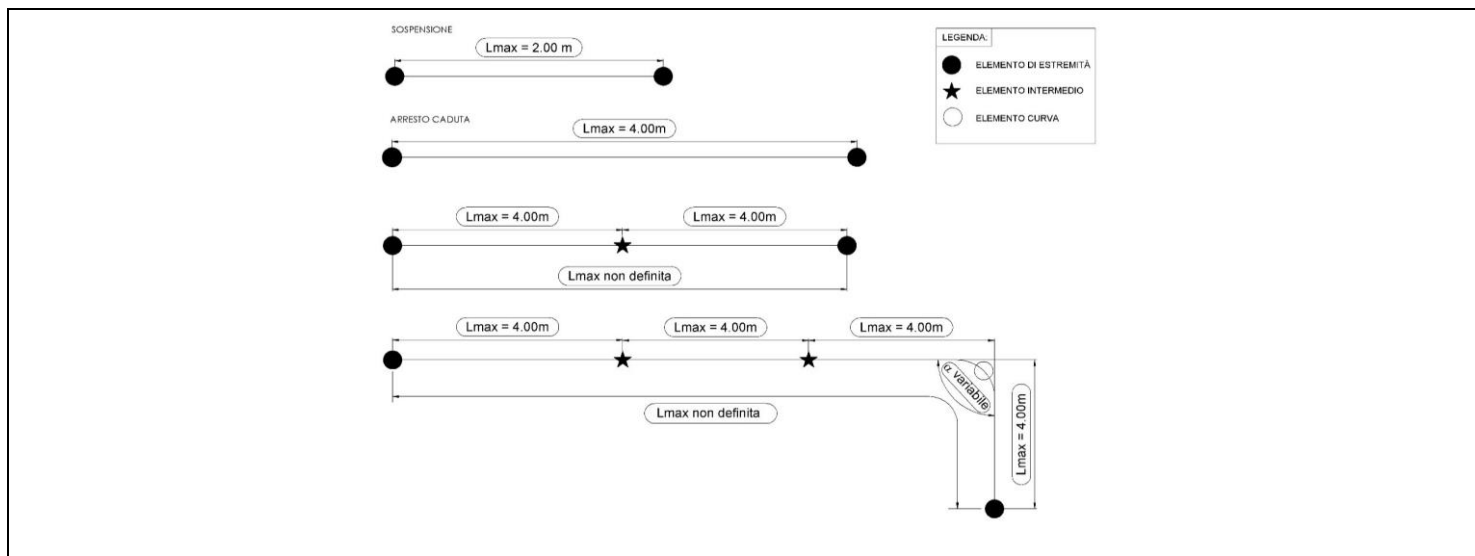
SOSPENSIONE

Lmax = 2.00 m

ARRESTO CADUTA

Lmax = 4.00m

Lmax = 4.00m

Lmax = 4.00m

Lmax non definita

Lmax = 4.00m

Lmax = 4.00m

Lmax = 4.00m

α variabile

Lmax non definita

Lmax = 4.00m

LEGENDA:

ELEMENTO DI ESTREMITÀ

ELEMENTO INTERMEDIO

ELEMENTO CURVA